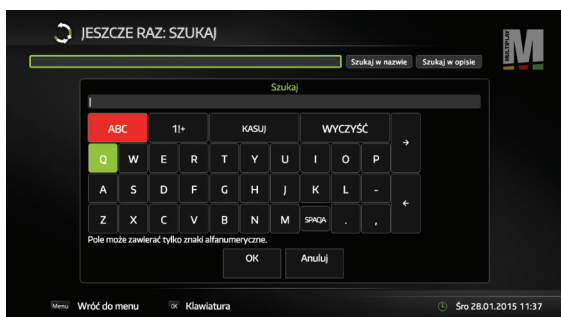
JESZCZE RAZ: SZUKAJ

Szukaj w nazwie
Szukaj w opisie

MULTIPLAY M

Szukaj

| ABC | 1!+ | KASUJ | WYCZYŚĆ | → |
|---|---|---|---|---|
| Q | W | E | R | T | Y | U | I | O | P |
| A | S | D | F | G | H | J | K | L | - | ← |
| Z | X | C | V | B | N | M | SPACJA | . | , |

Pole może zawierać tylko znaki alfanumeryczne.

OK
Anuluj

Menu Wróć do menu
OK Klawiatura
Śro 28.01.2015 11:37